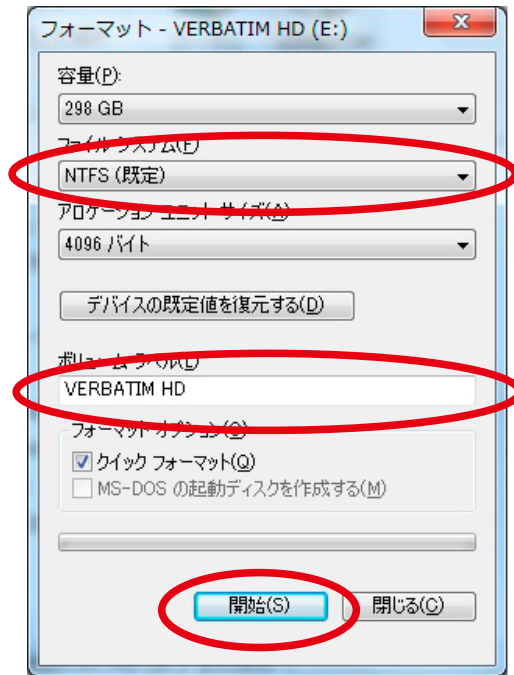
フォーマット - VERBATIM HD (E:)

容量(P):
298 GB

ファイル システム(F)
NTFS (既定)

アロケーション ユニット サイズ(A)
4096 バイト

デバイスの既定値を復元する(D)

ボリューム ラベル(L)
VERBATIM HD

フォーマット オプション(O)
クイック フォーマット(Q)
MS-DOS の起動ディスクを作成する(M)

開始(S)
閉じる(C)